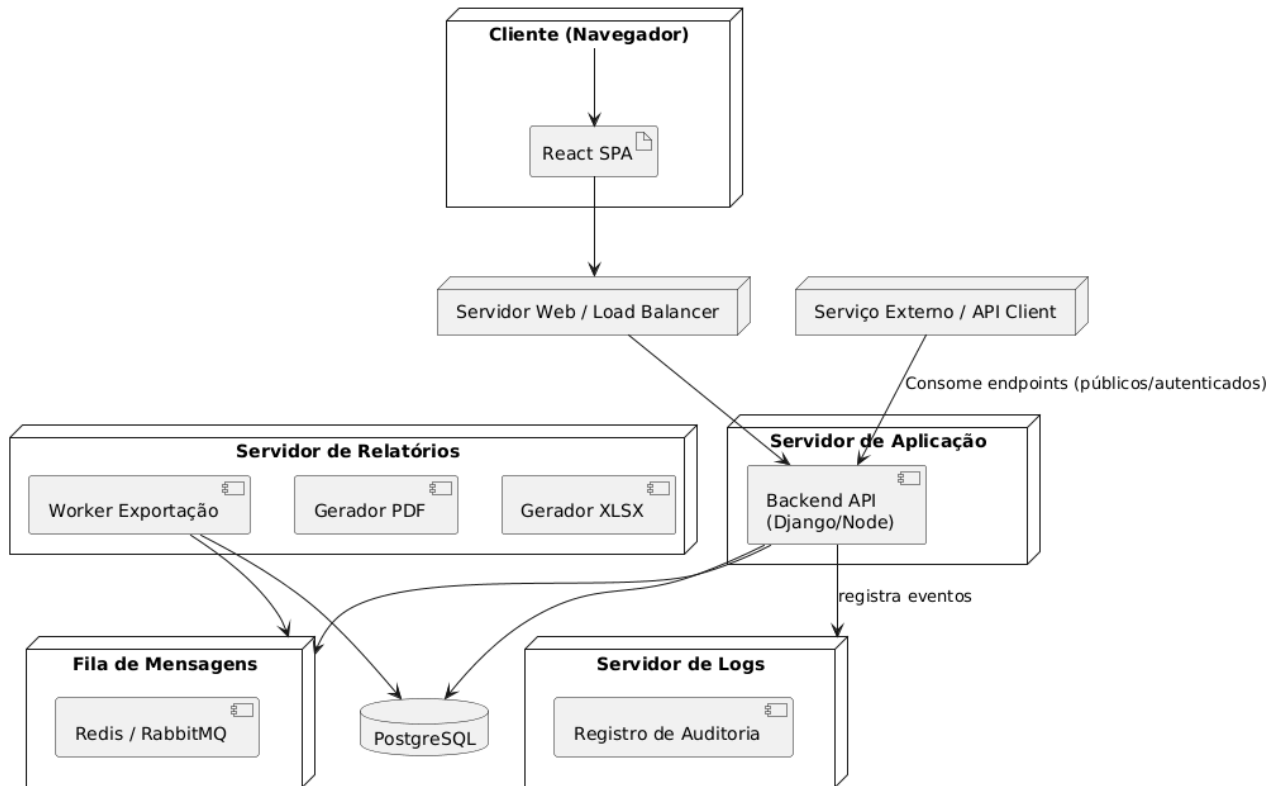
Cliente (Navegador)

React SPA

Servidor Web / Load Balancer

Serviço Externo / API Client

Consome endpoints (públicos/autenticados)

Servidor de Relatórios

Worker Exportação

Gerador PDF

Gerador XLSX

Servidor de Aplicação

Backend API (Django/Node)

registra eventos

Fila de Mensagens

Redis / RabbitMQ

PostgreSQL

Servidor de Logs

Registro de Auditoria